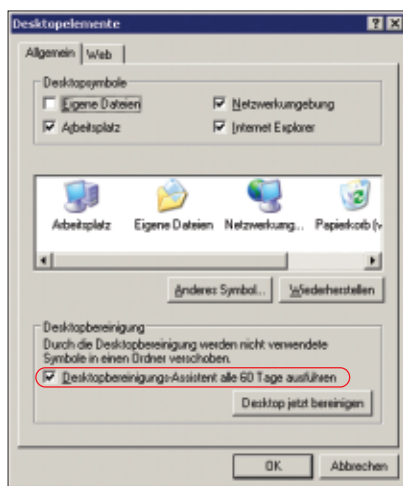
Desktopelemente

?
X

Allgemein
Web

Desktopsymbole

Eigene Dateien
Netzwerkumgebung
Arbeitsplatz
Internet Explorer

Arbeitsplatz
Eigene Dateien
Netzwerkung...
Papierkorb (v

Anderes Symbol...
Wiederherstellen

Desktopbereinigung
Durch die Desktopbereinigung werden nicht verwendete Symbole in einen Ordner verschoben.

Desktopbereinigungs-Assistent alle 60 Tage ausführen

Desktop jetzt bereinigen

OK
Abbrechen